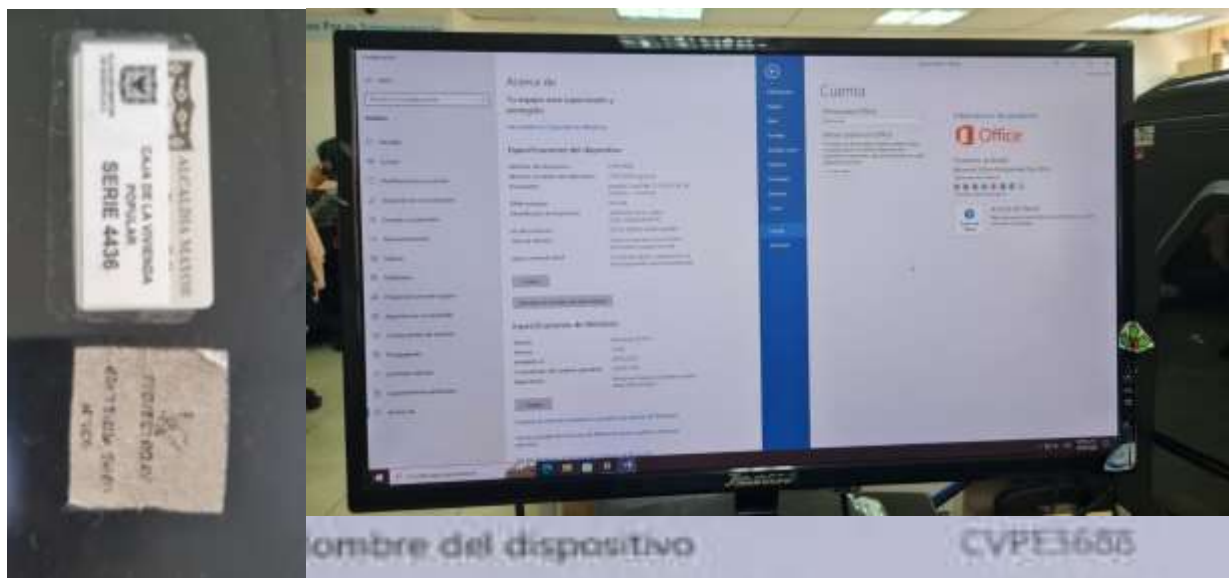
ALCALDÍA MAYOR
CAJA DE LA VIVIENDA POPULAR
SERIE 4436

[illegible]

Acerca de
Tu equipo está supervisado y protegido.
Especificaciones del dispositivo
Especificaciones de Windows

Cuenta
Office

ombre del dispositivo
CVPE3688